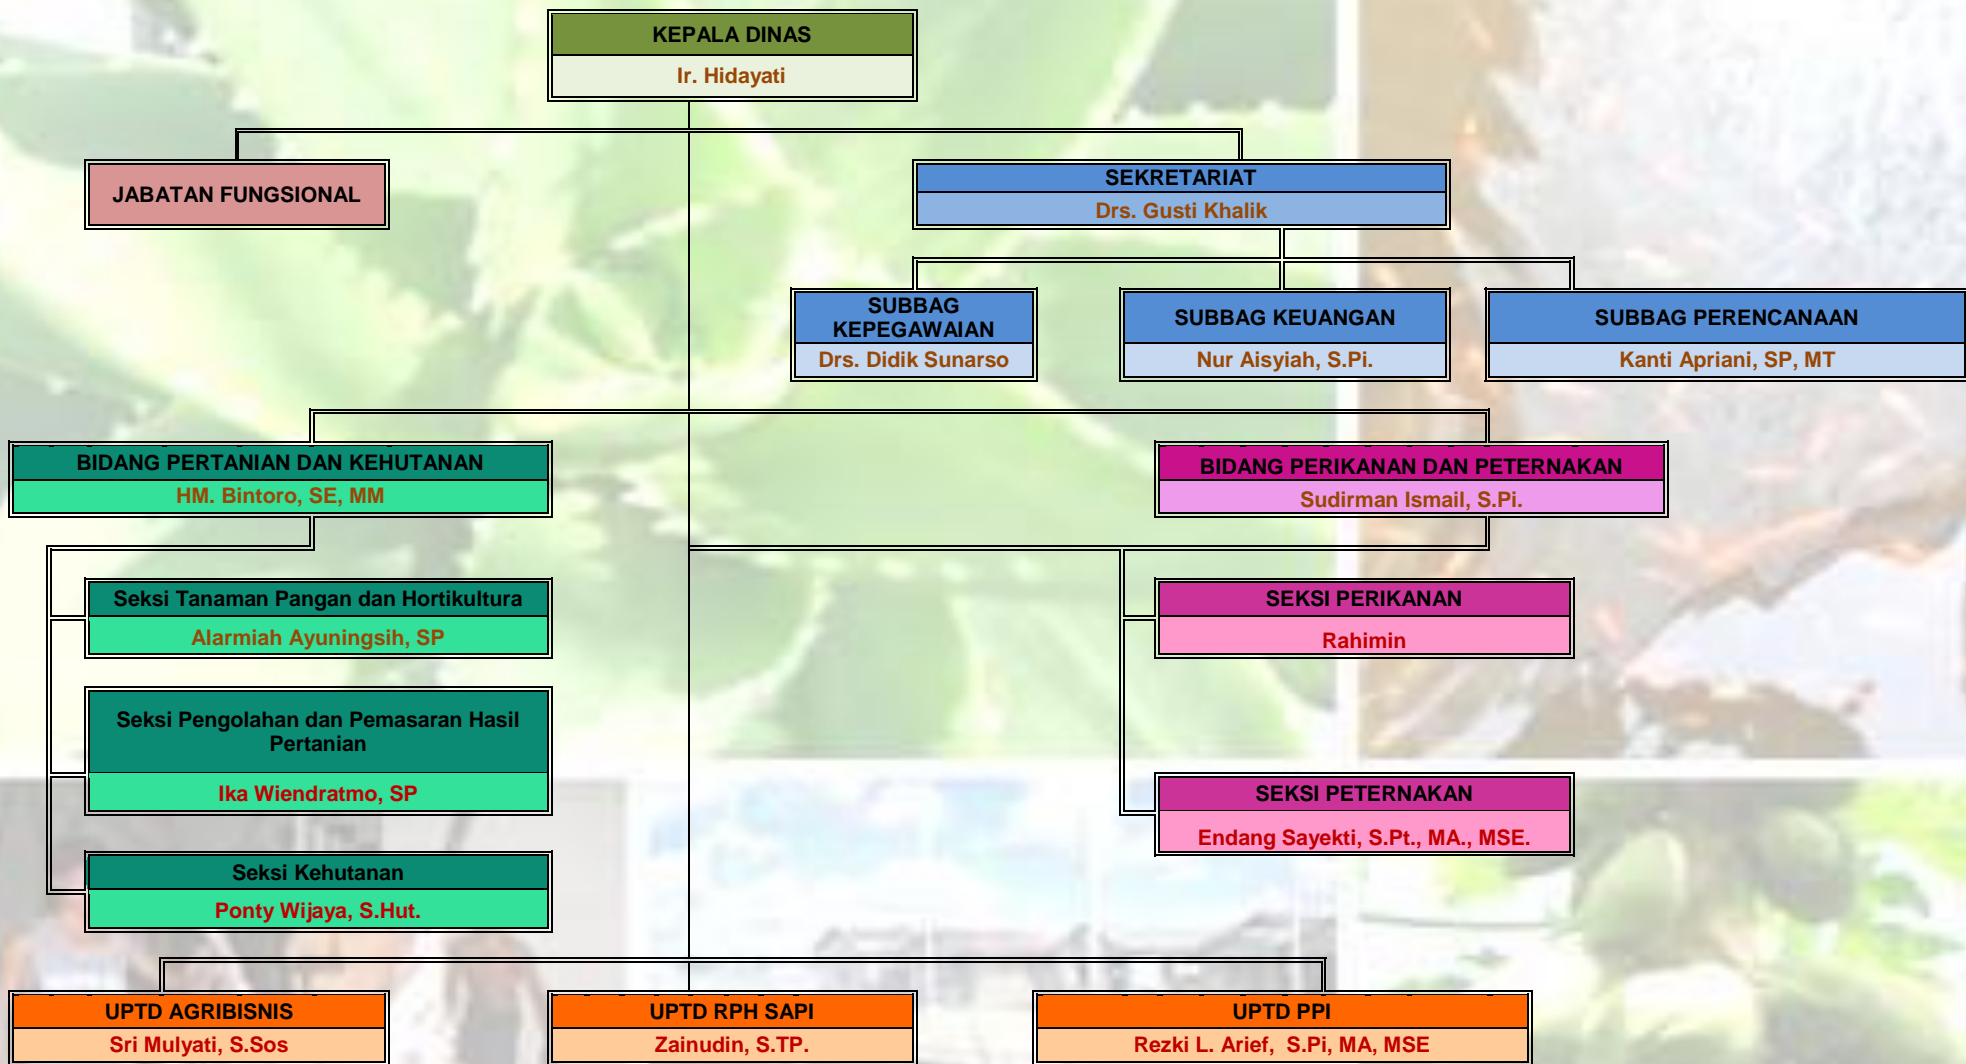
KEPALA DINAS
Ir. Hidayati

JABATAN FUNGSIONAL

SEKRETARIAT
Drs. Gusti Khalik

SUBBAG KEPEGAWAIAN
Drs. Didik Sunarso

SUBBAG KEUANGAN
Nur Aisyiah, S.Pi.

SUBBAG PERENCANAAN
Kanti Apriani, SP, MT

BIDANG PERTANIAN DAN KEHUTANAN
HM. Bintoro, SE, MM

BIDANG PERIKANAN DAN PETERNAKAN
Sudirman Ismail, S.Pi.

Seksi Tanaman Pangan dan Hortikultura
Alarmiah Ayuningsih, SP

Seksi Pengolahan dan Pemasaran Hasil Pertanian
Ika Wiendratmo, SP

Seksi Kehutanan
Ponty Wijaya, S.Hut.

SEKSI PERIKANAN
Rahimin

SEKSI PETERNAKAN
Endang Sayekti, S.Pt., MA., MSE.

UPTD AGRIBISNIS
Sri Mulyati, S.Sos

UPTD RPH SAPI
Zainudin, S.TP.

UPTD PPI
Rezki L. Arief, S.Pi, MA, MSE